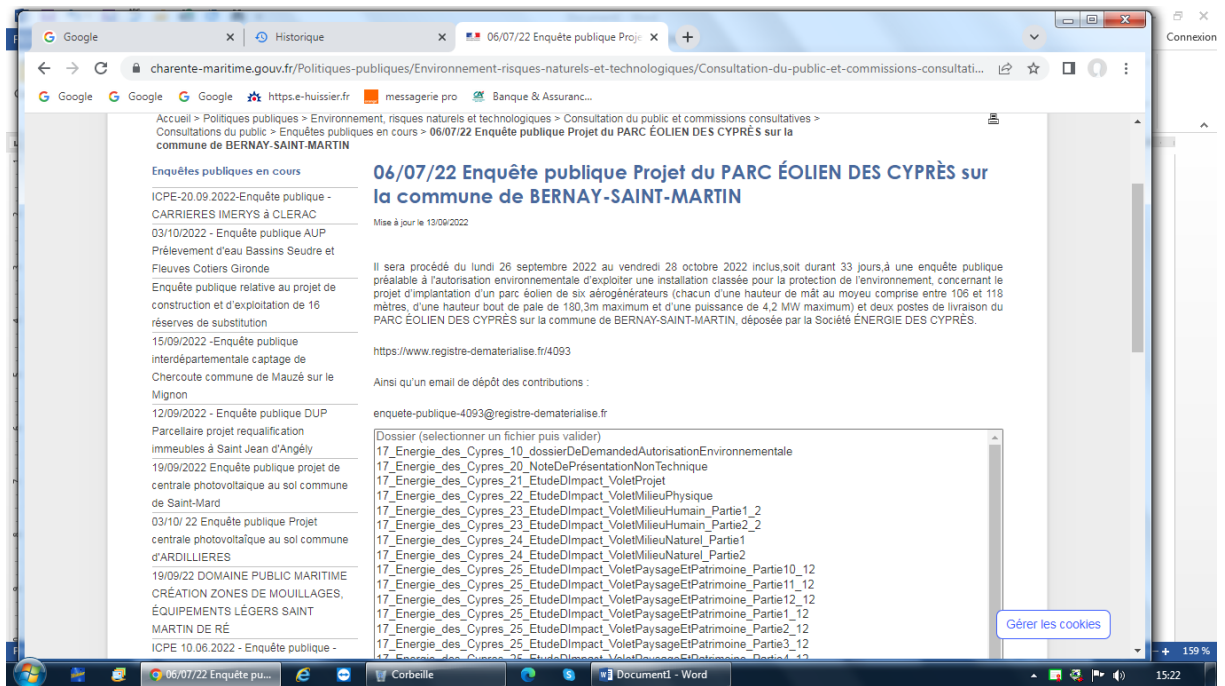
Google | Historique | 06/07/22 Enquête publique Proje | +

charente-maritime.gouv.fr/Politiques-publiques/Environnement-risques-naturels-et-technologiques/Consultation-du-public-et-commissions-consultati...

Google  Google  Google  https.e-huissier.fr  messagerie pro  Banque & Assuranc...

Connexion

Accueil > Politiques publiques > Environnement, risques naturels et technologiques > Consultation du public et commissions consultatives > Consultations du public > Enquêtes publiques en cours > 06/07/22 Enquête publique Projet du PARC ÉOLIEN DES CYPRÈS sur la commune de BERNAY-SAINT-MARTIN

Enquêtes publiques en cours

ICPE-20.09.2022-Enquête publique - CARRIERES IMERYS à CLERAC

03/10/2022 - Enquête publique AUP Prélevement d'eau Bassins Seudre et Fleuves Cotiers Gironde

Enquête publique relative au projet de construction et d'exploitation de 16 réserves de substitution

15/09/2022 -Enquête publique interdépartementale captage de Chercoute commune de Mauzé sur le Mignon

12/09/2022 - Enquête publique DUP Parcellaire projet requalification immeubles à Saint Jean d'Angély

19/09/2022 Enquête publique projet de centrale photovoltaique au sol commune de Saint-Mard

03/10/ 22 Enquête publique Projet centrale photovoltaïque au sol commune d'ARDILLIERES

19/09/22 DOMAINE PUBLIC MARITIME CRÉATION ZONES DE MOUILLAGES, ÉQUIPEMENTS LÉGERS SAINT MARTIN DE RÉ

ICPE 10.06.2022 - Enquête publique -

06/07/22 Enquête publique Projet du PARC ÉOLIEN DES CYPRÈS sur la commune de BERNAY-SAINT-MARTIN

Mise à jour le 13/09/2022

Il sera procédé du lundi 26 septembre 2022 au vendredi 28 octobre 2022 inclus,soit durant 33 jours,à une enquête publique préalable à l'autorisation environnementale d'exploiter une installation classée pour la protection de l'environnement, concernant le projet d'implantation d'un parc éolien de six aérogénérateurs (chacun d'une hauteur de mât au moyeu comprise entre 106 et 118 mètres, d'une hauteur bout de pale de 180,3m maximum et d'une puissance de 4,2 MW maximum) et deux postes de livraison du PARC ÉOLIEN DES CYPRÈS sur la commune de BERNAY-SAINT-MARTIN, déposée par la Société ÉNERGIE DES CYPRÈS.

https://www.registre-dematerialise.fr/4093

Ainsi qu'un email de dépôt des contributions :

enquete-publique-4093@registre-dematerialise.fr

Dossier (selectionner un fichier puis valider)
17_Energie_des_Cypres_10_dossierDeDemandedAutorisationEnvironnementale
17_Energie_des_Cypres_20_NoteDePrésentationNonTechnique
17_Energie_des_Cypres_21_EtudeDImpact_VoletProjet
17_Energie_des_Cypres_22_EtudeDImpact_VoletMilieuPhysique
17_Energie_des_Cypres_23_EtudeDImpact_VoletMilieuHumain_Partie1_2
17_Energie_des_Cypres_23_EtudeDImpact_VoletMilieuHumain_Partie2_2
17_Energie_des_Cypres_24_EtudeDImpact_VoletMilieuNaturel_Partie1
17_Energie_des_Cypres_24_EtudeDImpact_VoletMilieuNaturel_Partie2
17_Energie_des_Cypres_25_EtudeDImpact_VoletPaysageEtPatrimoine_Partie10_12
17_Energie_des_Cypres_25_EtudeDImpact_VoletPaysageEtPatrimoine_Partie11_12
17_Energie_des_Cypres_25_EtudeDImpact_VoletPaysageEtPatrimoine_Partie12_12
17_Energie_des_Cypres_25_EtudeDImpact_VoletPaysageEtPatrimoine_Partie1_12
17_Energie_des_Cypres_25_EtudeDImpact_VoletPaysageEtPatrimoine_Partie2_12
17_Energie_des_Cypres_25_EtudeDImpact_VoletPaysageEtPatrimoine_Partie3_12
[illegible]

Gérer les cookies

159 %

06/07/22 Enquête pu...  Corbeille  Document1 - Word  15:22